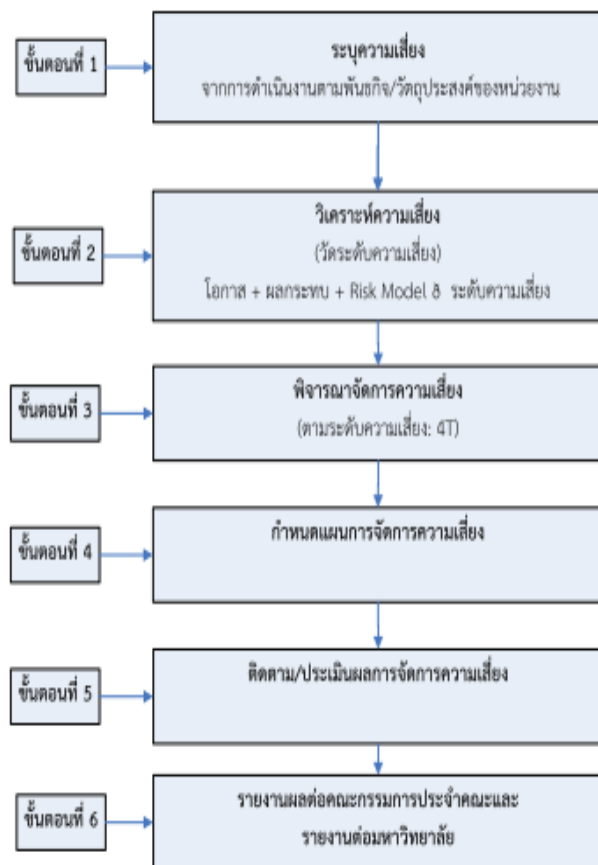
ขั้นตอนที่ 1

ระบุความเสี่ยง

จากการดำเนินงานตามพันธกิจ/วัตถุประสงค์ของหน่วยงาน

ขั้นตอนที่ 2

วิเคราะห์ความเสี่ยง

(วัดระดับความเสี่ยง)

โอกาส + ผลกระทบ + Risk Model ฮ ระดับความเสี่ยง

ขั้นตอนที่ 3

พิจารณาจัดการความเสี่ยง

(ตามระดับความเสี่ยง: 4T)

ขั้นตอนที่ 4

กำหนดแผนการจัดการความเสี่ยง

ขั้นตอนที่ 5

ติดตาม/ประเมินผลการจัดการความเสี่ยง

ขั้นตอนที่ 6

รายงานผลต่อคณะกรรมการประจำคณะและ

รายงานต่อมหาวิทยาลัย